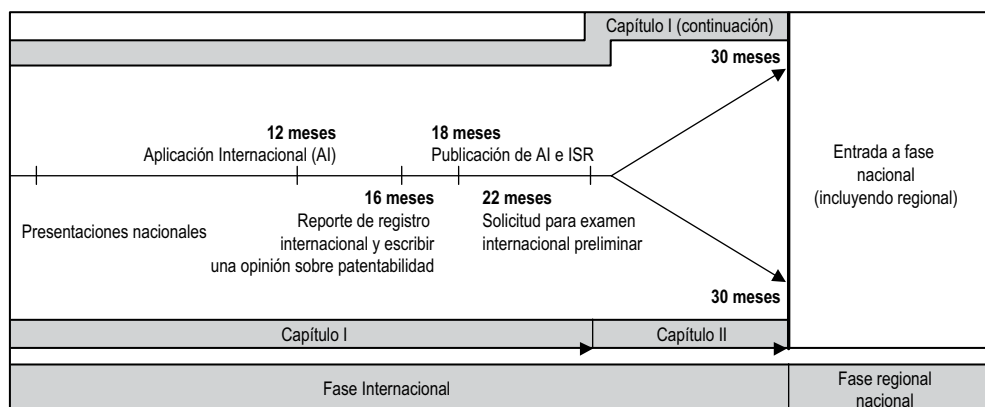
Capítulo I (continuación)

30 meses

12 meses
Aplicación Internacional (AI)

18 meses
Publicación de AI e ISR

Entrada a fase nacional (incluyendo regional)

16 meses
Reporte de registro internacional y escribir una opinión sobre patentabilidad

22 meses
Solicitud para examen internacional preliminar

Presentaciones nacionales

30 meses

Capítulo I

Capítulo II

Fase Internacional

Fase regional nacional